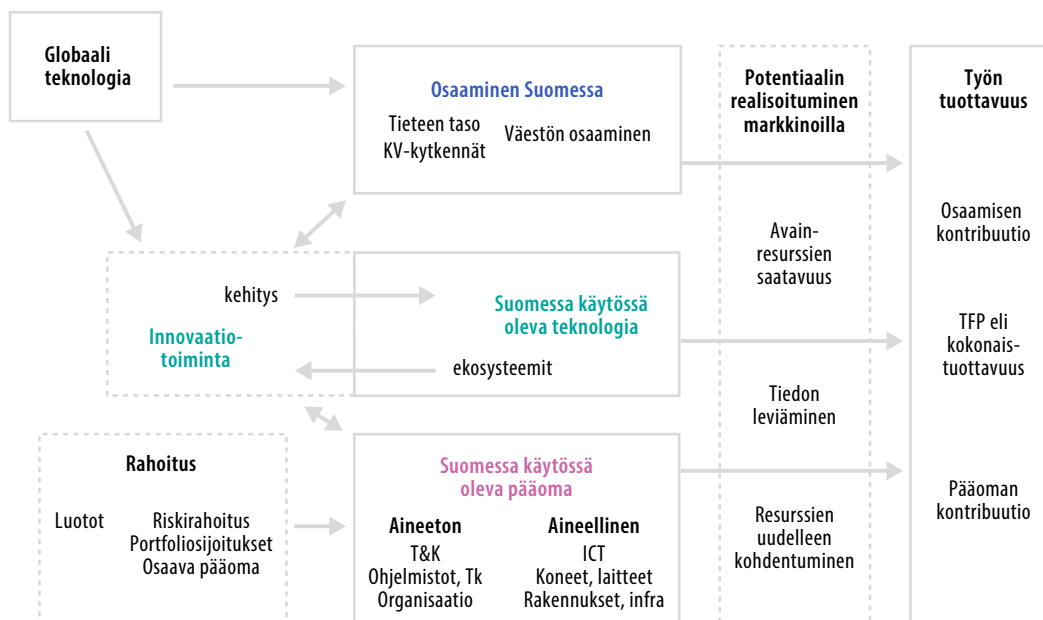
Globaali teknologia

Osaaminen Suomessa

Tieteen taso
KV-kytkennät

Väestön osaaminen

Potentiaalin realisoituminen markkinoilla

Työn tuottavuus

Avain-resurssien saatavuus

Osaamisen kontribuutio

kehitys

Innovaatio-toiminta

Suomessa käytössä oleva teknologia

ekosysteemit

TFP eli kokonais-tuottavuus

Tiedon leviäminen

Rahoitus

Luotot

Riskirahoitus
Portfoliosijoitukset
Osaava pääoma

Suomessa käytössä oleva pääoma

Aineeton
T&K
Ohjelmistot, Tk
Organisaatio

Aineellinen
ICT
Koneet, laitteet
Rakennukset, infra

Resurssien uudelleen kohdentuminen

Pääoman kontribuutio